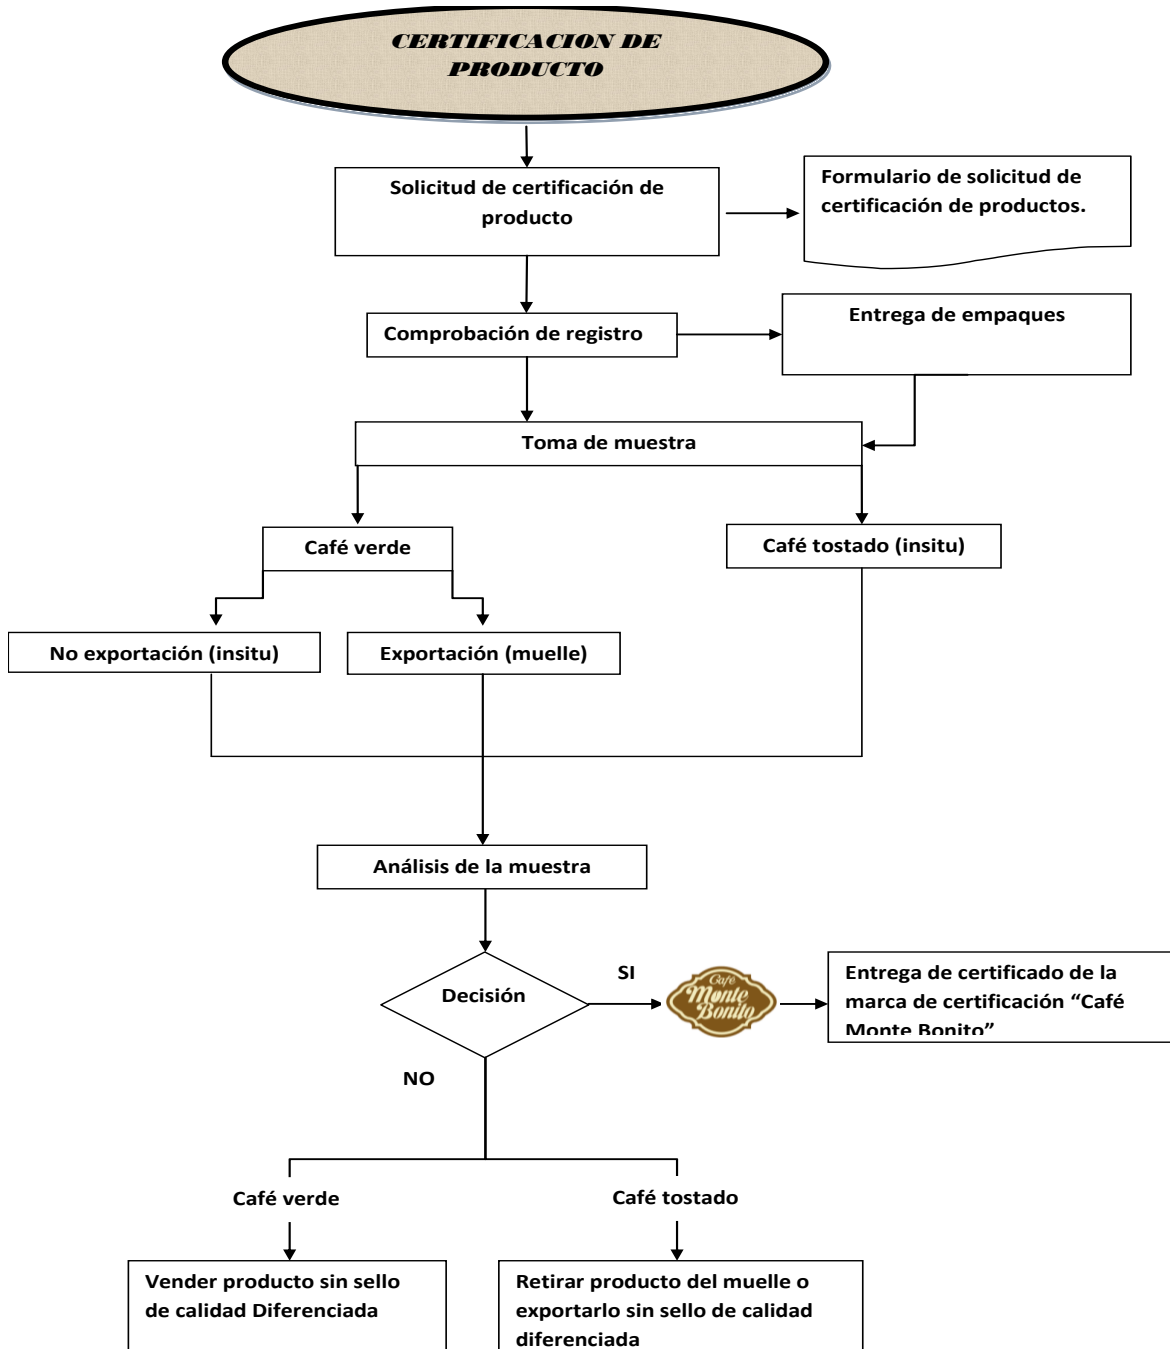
CERTIFICACION DE PRODUCTO

Solicitud de certificación de producto

Formulario de solicitud de certificación de productos.

Comprobación de registro

Entrega de empaques

Toma de muestra

Café verde

Café tostado (insitu)

No exportación (insitu)

Exportación (muelle)

Análisis de la muestra

Decisión

SI

Café Monte Bonito

Entrega de certificado de la marca de certificación "Café Monte Bonito"

NO

Café verde

Café tostado

Vender producto sin sello de calidad Diferenciada

Retirar producto del muelle o exportarlo sin sello de calidad diferenciada